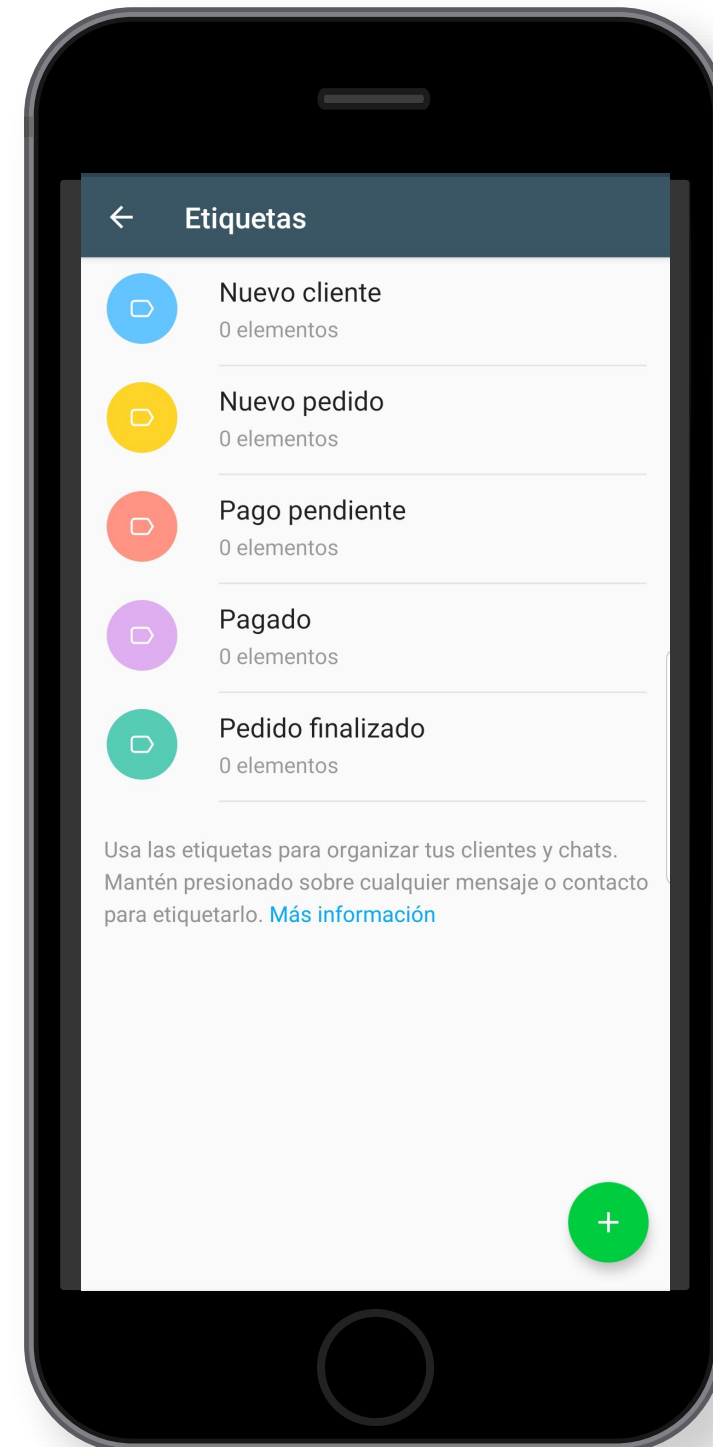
Etiquetas

Nuevo cliente
0 elementos

Nuevo pedido
0 elementos

Pago pendiente
0 elementos

Pagado
0 elementos

Pedido finalizado
0 elementos

Usa las etiquetas para organizar tus clientes y chats. Mantén presionado sobre cualquier mensaje o contacto para etiquetarlo. Más información

+